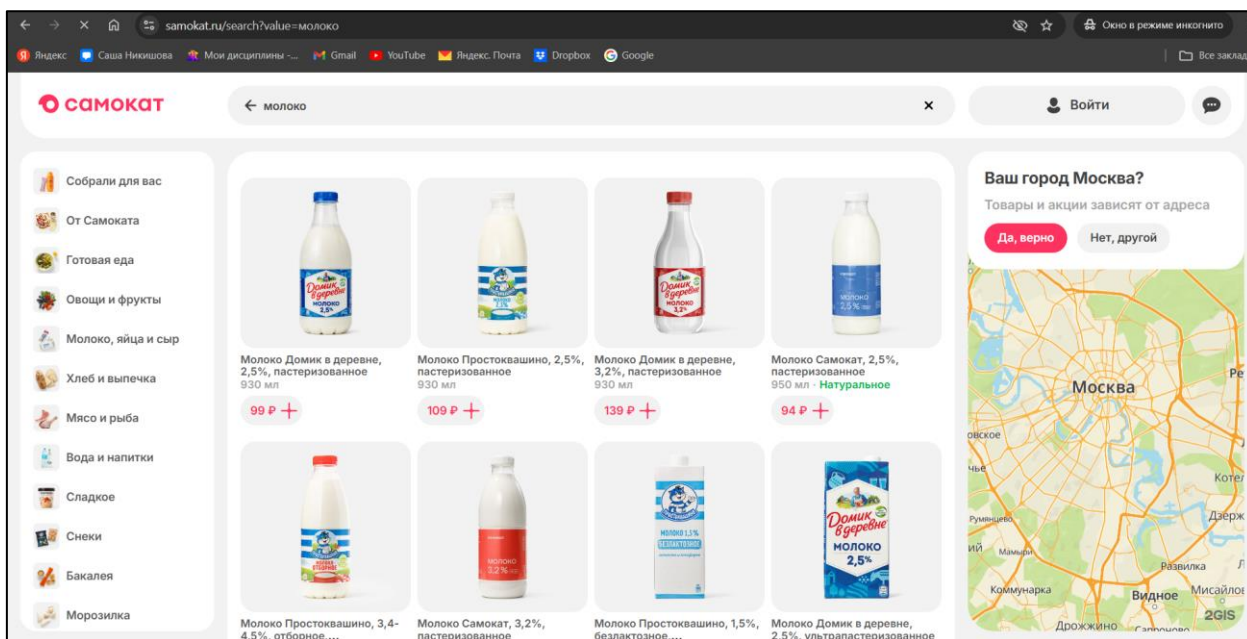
samokat.ru/search?value=молоко

Окно в режиме инкогнито

Яндекс Саша Никишова Мои дисциплины -... Gmail YouTube Яндекс. Почта Dropbox Google

Все заклад

самокат

← молоко

×

Войти

Собрали для вас
От Самоката
Готовая еда
Овощи и фрукты
Молоко, яйца и сыр
Хлеб и выпечка
Мясо и рыба
Вода и напитки
Сладкое
Снеки
Бакалея
Морозилка

Домик в деревне молоко 2,5%

Молоко Домик в деревне, 2,5%, пастеризованное
930 мл
99 ₽ +

молоко 2,5%

Молоко Простоквашино, 2,5%, пастеризованное
930 мл
109 ₽ +

Домик в деревне молоко 3,2%

Молоко Домик в деревне, 3,2%, пастеризованное
930 мл
139 ₽ +

самокат молоко 2,5%

Молоко Самокат, 2,5%, пастеризованное
950 мл · Натуральное
94 ₽ +

молоко отборное

Молоко Простоквашино, 3,4-4,5%, отборное ...

самокат молоко 3,2%

Молоко Самокат, 3,2%, пастеризованное

молоко 1,5% безлактозное

Молоко Простоквашино, 1,5%, безлактозное ...

Домик в деревне молоко 2,5%

Молоко Домик в деревне, 2,5%, ультрапастеризованное

Ваш город Москва?
Товары и акции зависят от адреса
Да, верно
Нет, другой

Москва
овское
чье
Румянцево
Мамыри
Коммунарка
Дрожжино
Сапроново
Видное
Развилка
Котел
Дзерж
Мисайлов
2GIS